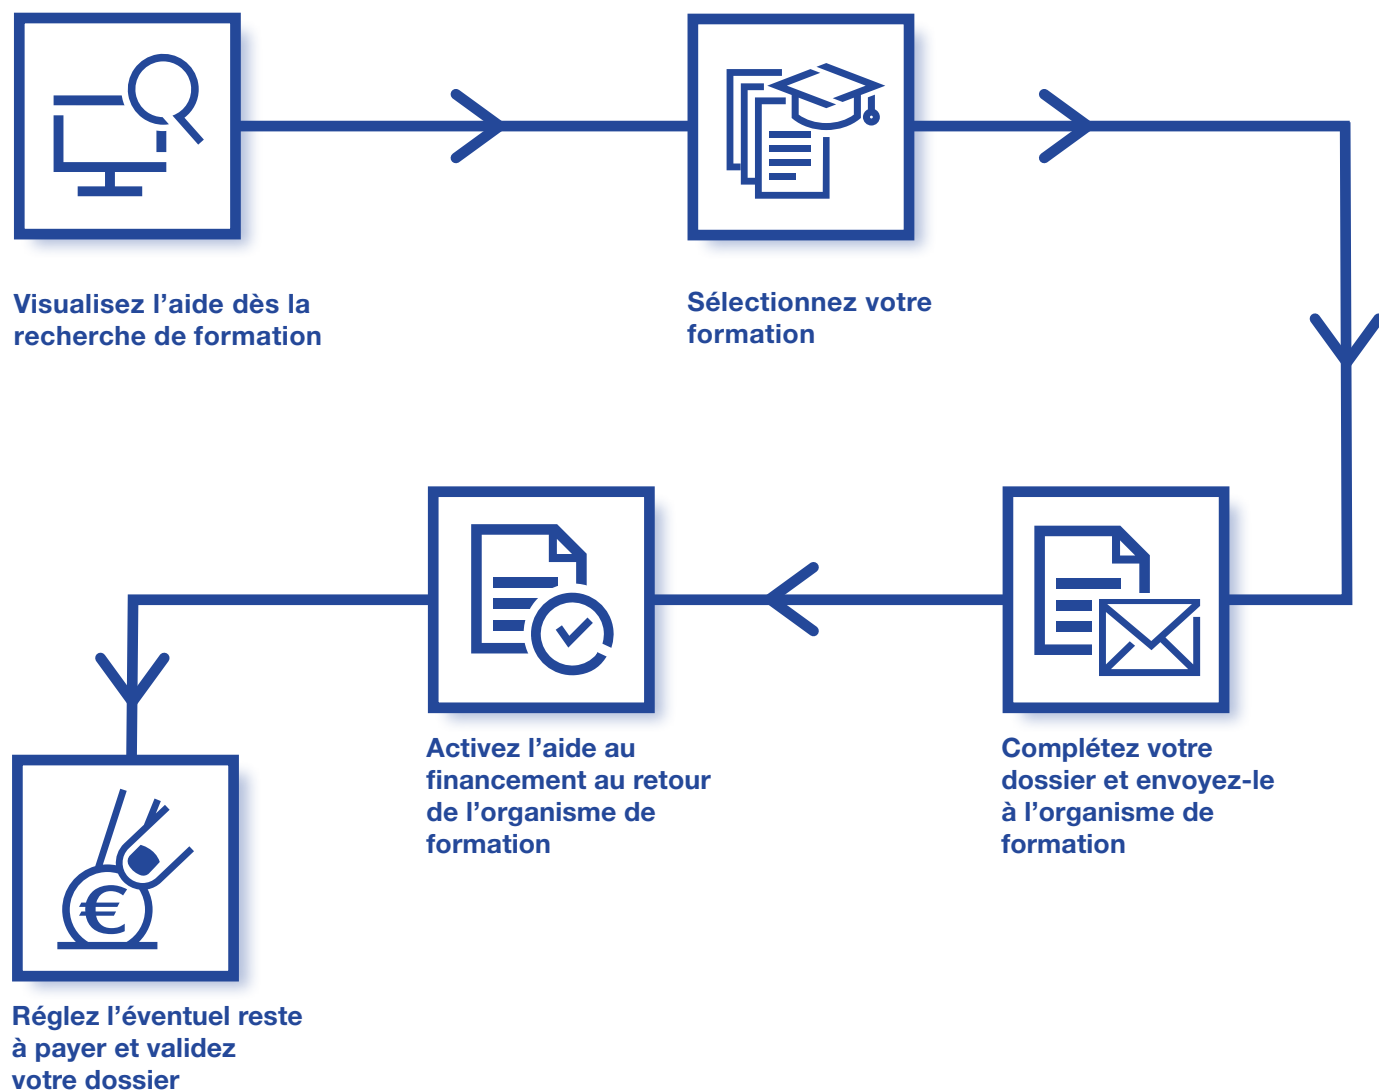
Visualisez l’aide dès la recherche de formation

Sélectionnez votre formation

Complétez votre dossier et envoyez-le à l’organisme de formation

Activez l’aide au financement au retour de l’organisme de formation

€

Réglez l’éventuel reste à payer et validez votre dossier